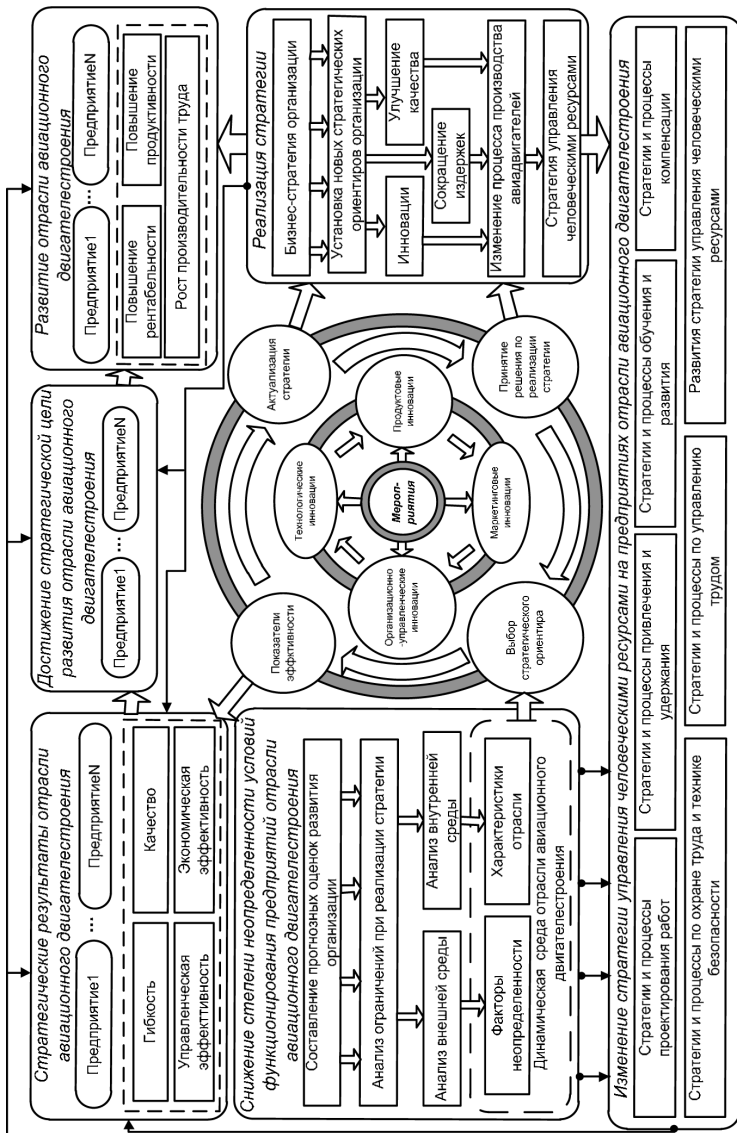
Стратегические результаты отрасли авиационного двигателестроения

Предприятие1 ... ПредприятиеN

Гибкость

Качество

Управленческая эффективность

Экономическая эффективность

Достижение стратегической цели развития отрасли авиационного двигателестроения

Предприятие1 ... ПредприятиеN

Развитие отрасли авиационного двигателестроения

Предприятие1 ... ПредприятиеN

Повышение рентабельности

Повышение продуктивности

Рост производительности труда

Снижение степени неопределенности условий функционирования предприятий отрасли авиационного двигателестроения

Составление прогнозных оценок развития организации

Анализ ограничений при реализации стратегии

Анализ внешней среды

Анализ внутренней среды

Факторы неопределенности

Характеристики отрасли

Динамическая среда отрасли авиационного двигателестроения

Показатели эффективности

Актуализация стратегии

Принятие решения по реализации стратегии

Выбор стратегического ориентира

Технологические инновации

Продуктовые инновации

Маркетинговые инновации

Организационно-управленческие инновации

Мероприятия

Реализация стратегии

Бизнес-стратегия организации

Установка новых стратегических ориентиров организации

Улучшение качества

Инновации

Сокращение издержек

Изменение процесса производства авиадвигателей

Стратегия управления человеческими ресурсами

Изменение стратегии управления человеческими ресурсами на предприятиях отрасли авиационного двигателестроения

Стратегии и процессы проектирования работ

Стратегии и процессы привлечения и удержания

Стратегии и процессы обучения и развития

Стратегии и процессы компенсации

Стратегии и процессы по охране труда и технике безопасности

Стратегии и процессы по управлению трудом

Развития стратегии управления человеческими ресурсами